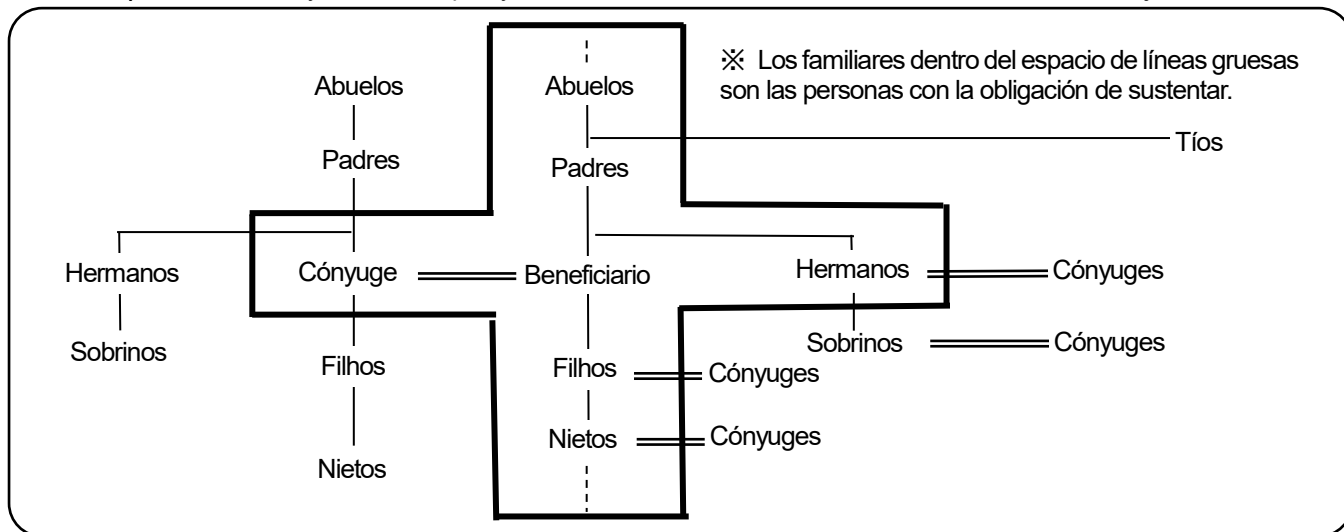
※ Los familiares dentro del espacio de líneas gruesas son las personas con la obligación de sustentar.

Abuelos
Padres
Hermanos
Sobrinos
Cónyuge
Filhos
Nietos

Abuelos
Tíos
Padres
Beneficiario
Hermanos
Cónyuges
Sobrinos
Cónyuges
Filhos
Cónyuges
Nietos
Cónyuges